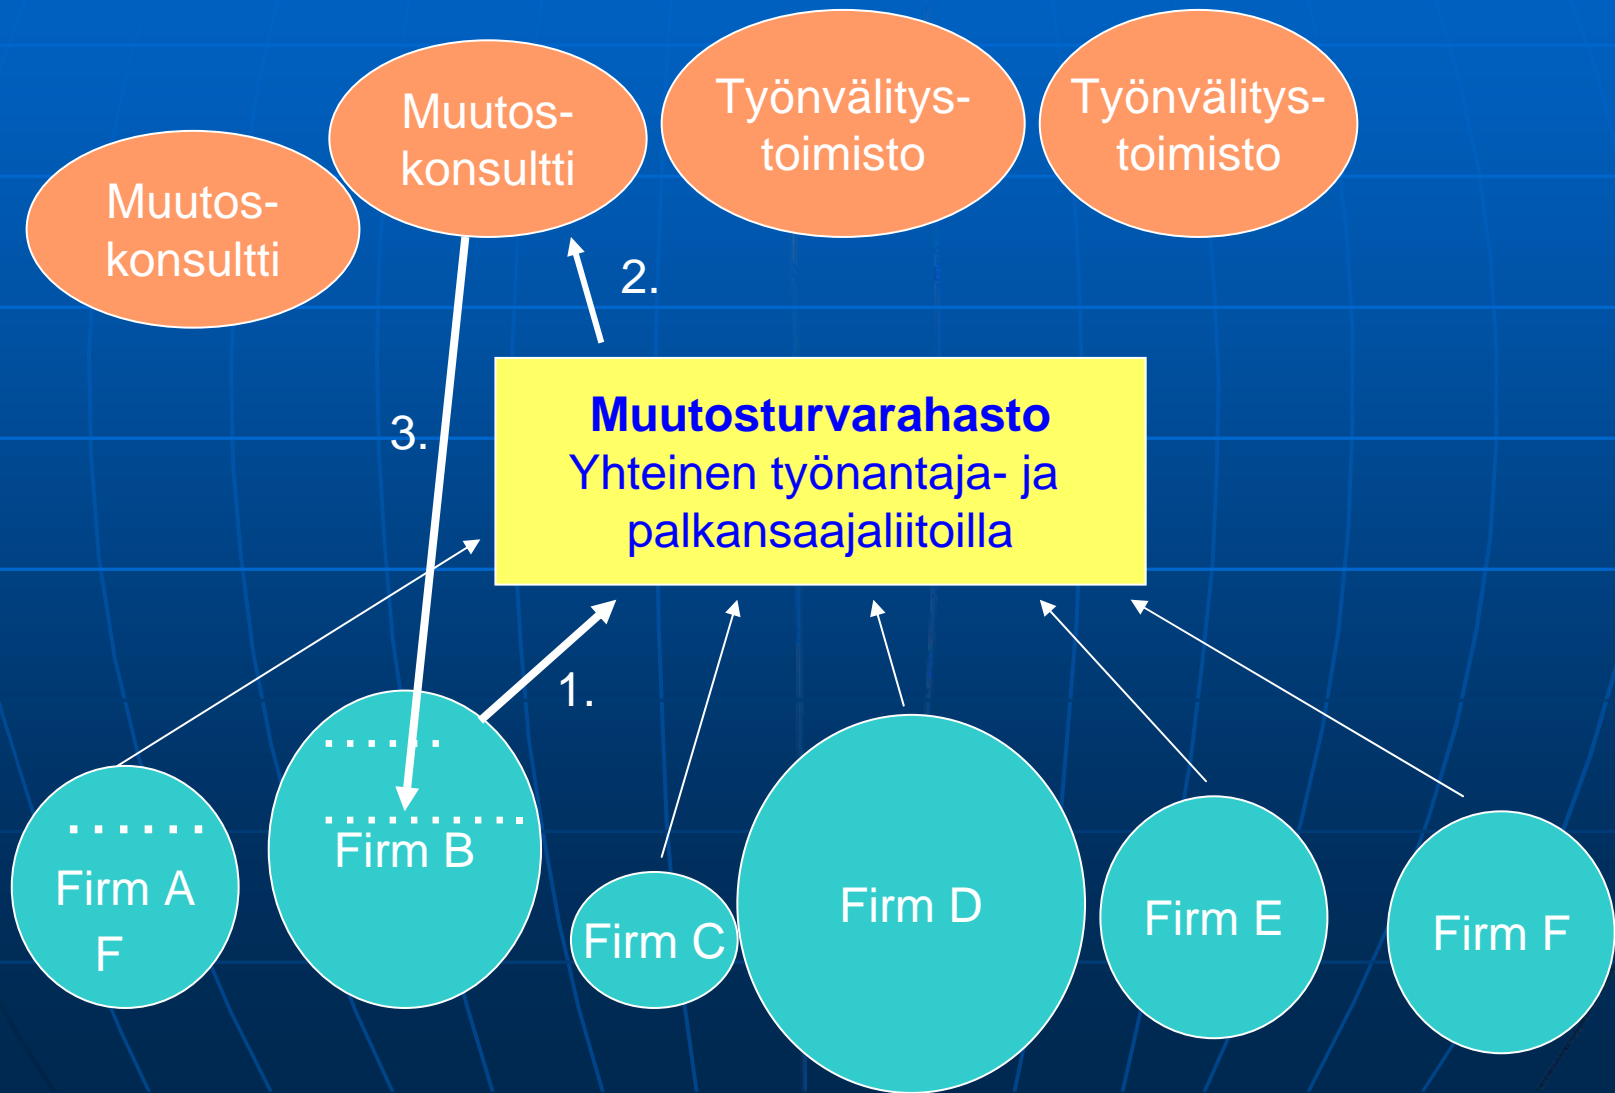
Muutos-konsultti

Muutos-konsultti

Työnvälitys-toimisto

Työnvälitys-toimisto

2.

3.

**Muutosturvarahasto**
Yhteinen työnantaja- ja palkansaajaliitoilla

1.

Firm A
F

Firm B

Firm C

Firm D

Firm E

Firm F